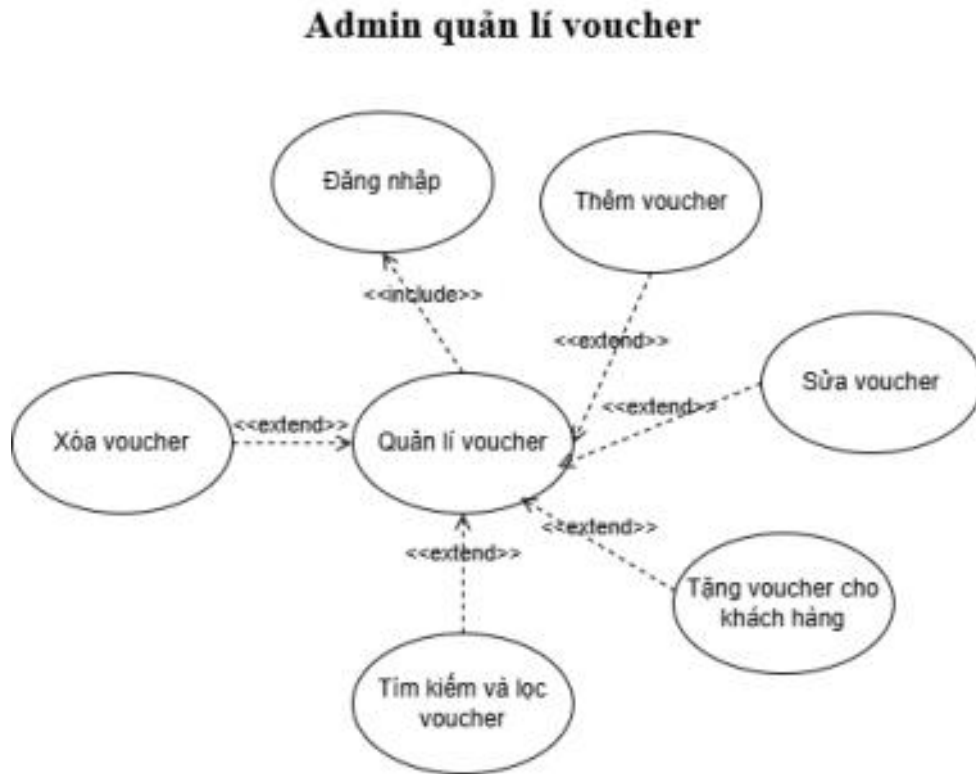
Admin quản lí voucher

Đăng nhập

Thêm voucher

<<include>>

<<extend>>

Sửa voucher

<<extend>>

Xóa voucher

<<extend>>

Quản lí voucher

<<extend>>

<<extend>>

Tặng voucher cho khách hàng

Tìm kiếm và lọc voucher